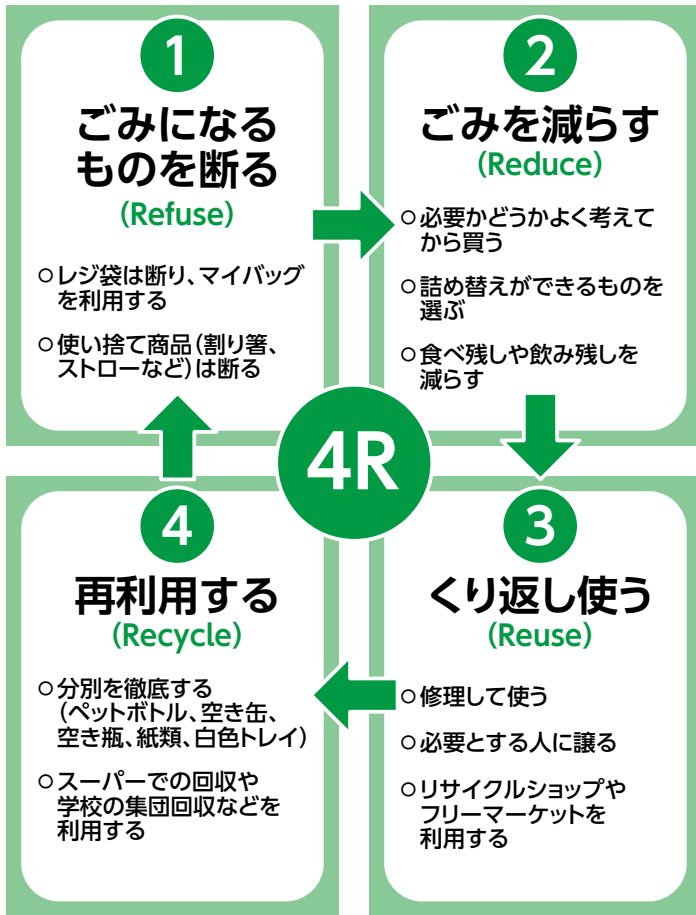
1

ごみになるものを断る
(Refuse)

○レジ袋は断り、マイバッグを利用する

○使い捨て商品(割り箸、ストローなど)は断る

2

ごみを減らす
(Reduce)

○必要かどうかよく考えてから買う

○詰め替えができるものを選ぶ

○食べ残しや飲み残しを減らす

4R

3

くり返し使う
(Reuse)

○修理して使う

○必要とする人に譲る

○リサイクルショップやフリーマーケットを利用する

4

再利用する
(Recycle)

○分別を徹底する(ペットボトル、空き缶、空き瓶、紙類、白色トレイ)

○スーパーでの回収や学校の集団回収などを利用する